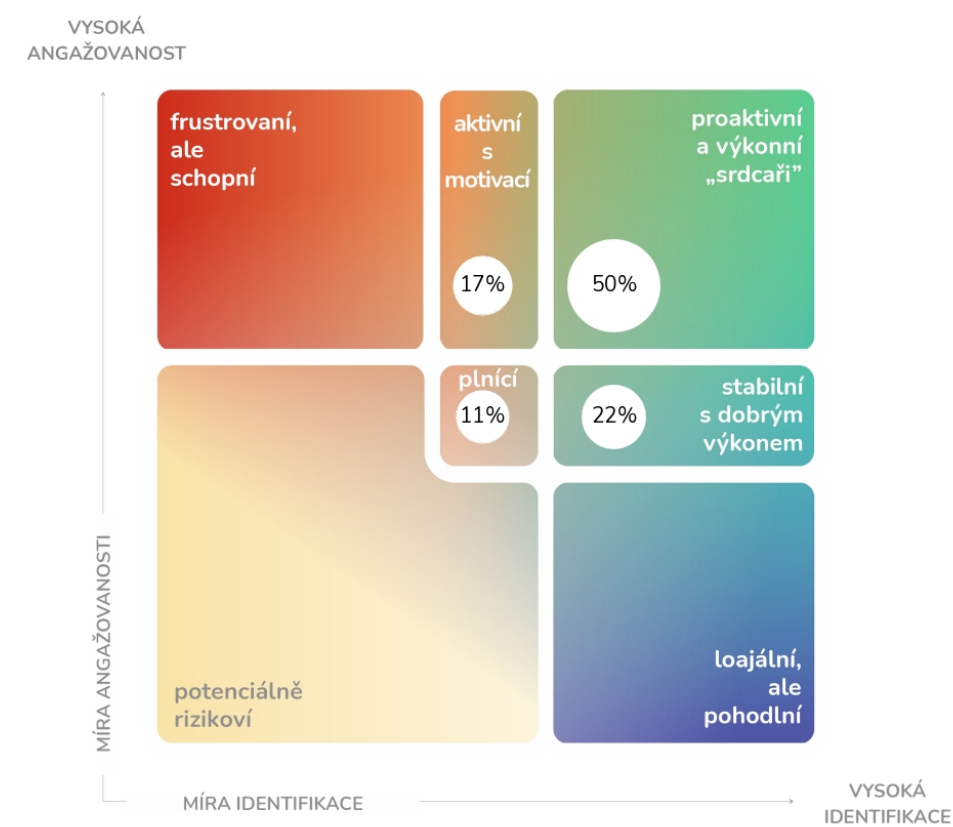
VYSOKÁ ANGAŽOVANOST

frustrovaní, ale schopní

aktivní s motivací

17%

proaktivní a výkonní „srdcaři"

50%

plnící

11%

stabilní s dobrým výkonem

22%

MÍRA ANGAŽOVANOSTI

potenciálně rizikoví

loajální, ale pohodlní

MÍRA IDENTIFIKACE

VYSOKÁ IDENTIFIKACE